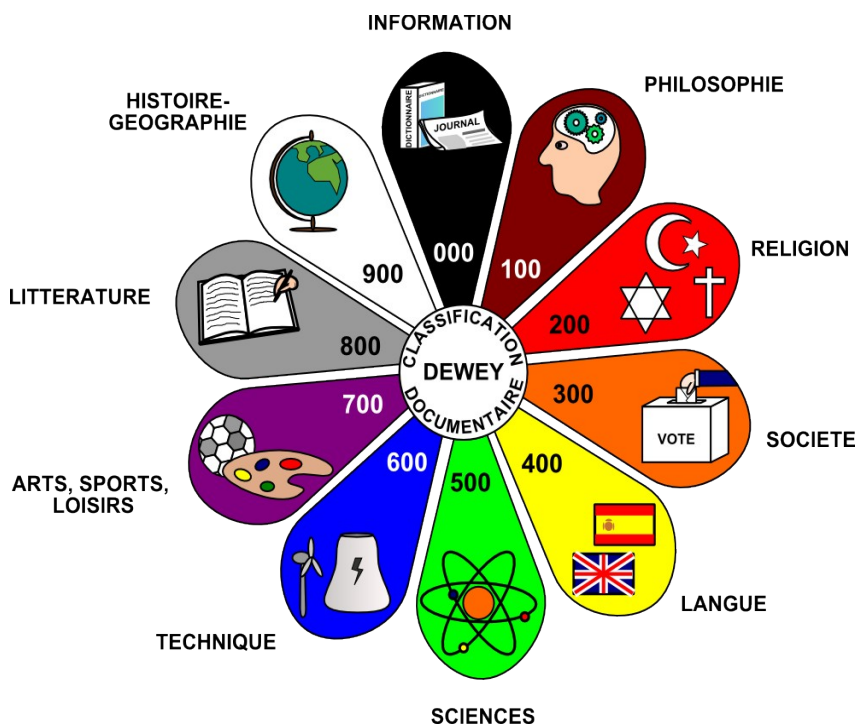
INFORMATION

DICTIONNAIRE
DICTIONNAIRE
JOURNAL

000

PHILOSOPHIE

100

RELIGION

200

300

VOTE

SOCIETE

400

LANGUE

500

SCIENCES

600

TECHNIQUE

700

ARTS, SPORTS, LOISIRS

800

LITTERATURE

900

HISTOIRE-GEOGRAPHIE

CLASSIFICATION
DEWEY
DOCUMENTAIRE